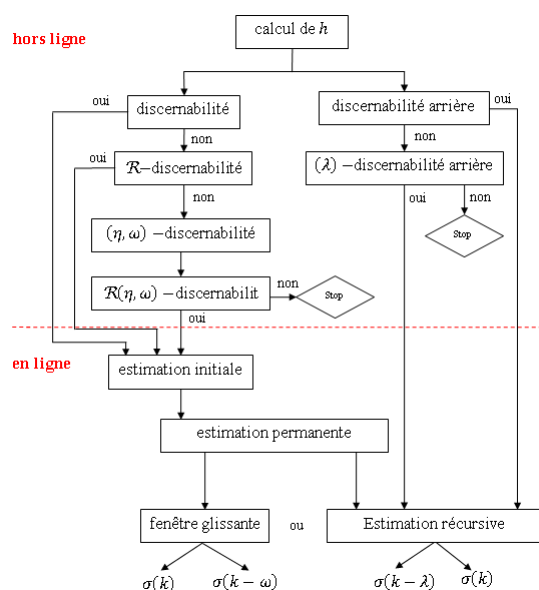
hors ligne

calcul de $h$

oui

discernabilité

discernabilité arrière

oui

non

non

oui

$\mathcal{R}$−discernabilité

$(\lambda)$ −discernabilité arrière

non

oui

non

Stop

$(\eta, \omega)$ −discernabilité

$\mathcal{R}(\eta, \omega)$ −discernabilit

non

Stop

oui

en ligne

estimation initiale

estimation permanente

fenêtre glissante

ou

Estimation récursive

$\sigma(k)$

$\sigma(k-\omega)$

$\sigma(k-\lambda)$

$\sigma(k)$